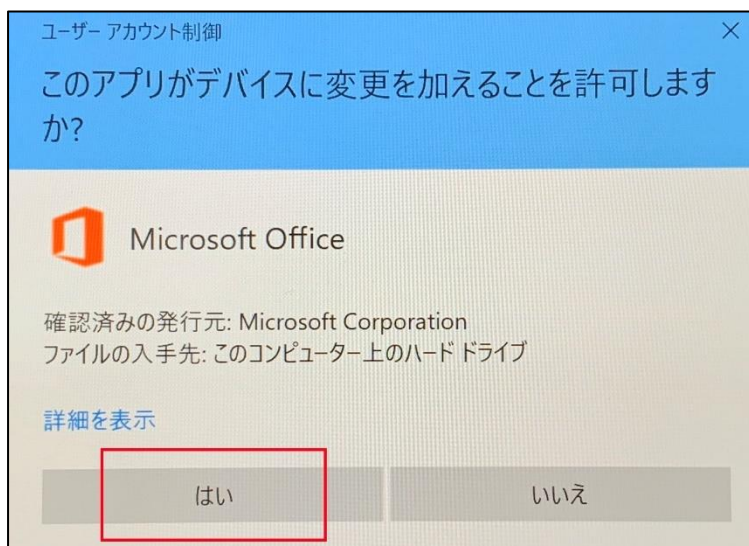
ユーザー アカウント制御

×

このアプリがデバイスに変更を加えることを許可しますか?

Microsoft Office

確認済みの発行元: Microsoft Corporation
ファイルの入手先: このコンピューター上のハード ドライブ

詳細を表示

はい

いいえ